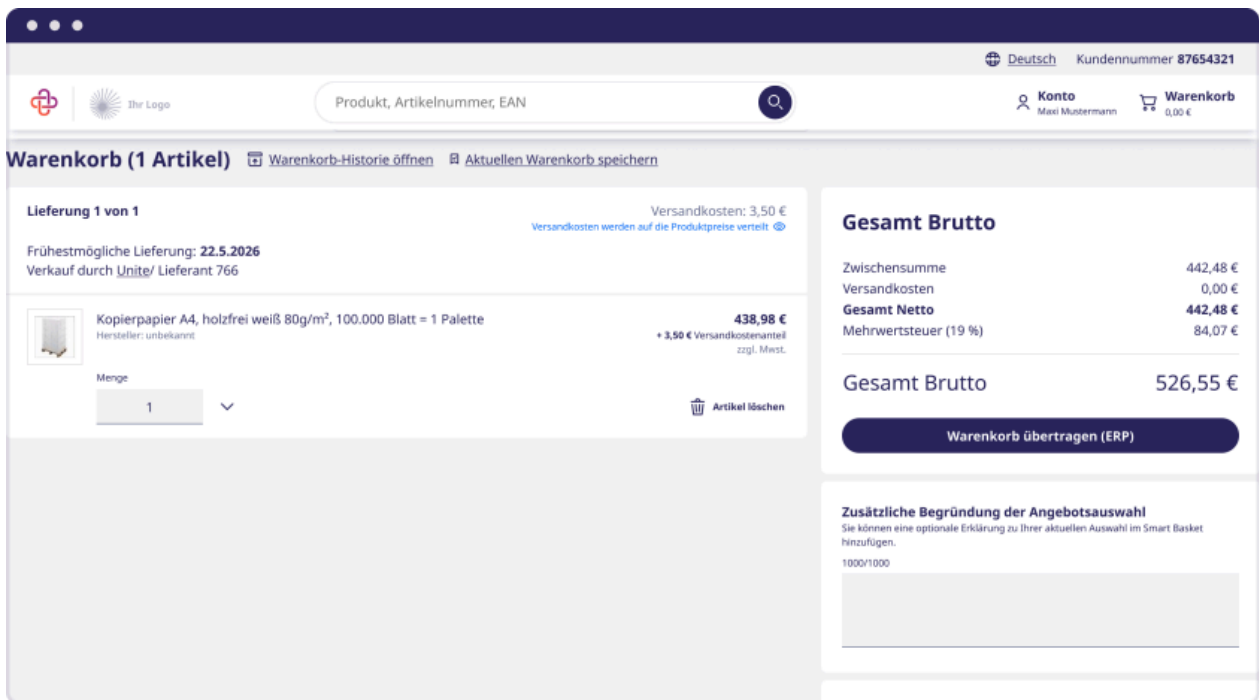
Deutsch Kundennummer **87654321**

Ihr Logo

Produkt, Artikelnummer, EAN

Konto
Maxi Mustermann

Warenkorb
0,00 €

Warenkorb (1 Artikel) Warenkorb-Historie öffnen Aktuellen Warenkorb speichern

Lieferung 1 von 1

Versandkosten: 3,50 €
Versandkosten werden auf die Produktpreise verteilt

Frühestmögliche Lieferung: 22.5.2026
Verkauf durch Unite/ Lieferant 766

Kopierpapier A4, holzfrei weiß 80g/m², 100.000 Blatt = 1 Palette
Hersteller: unbekannt

438,98 €
+ 3,50 € Versandkostenanteil
zzgl. Mwst.

Menge
1

Artikel löschen

Gesamt Brutto

| | |
|---|---|
| Zwischensumme | 442,48 € |
| Versandkosten | 0,00 € |
| Gesamt Netto | 442,48 € |
| Mehrwertsteuer (19 %) | 84,07 € |

Gesamt Brutto 526,55 €

Warenkorb übertragen (ERP)

Zusätzliche Begründung der Angebotsauswahl
Sie können eine optionale Erklärung zu Ihrer aktuellen Auswahl im Smart Basket hinzufügen.
1000/1000